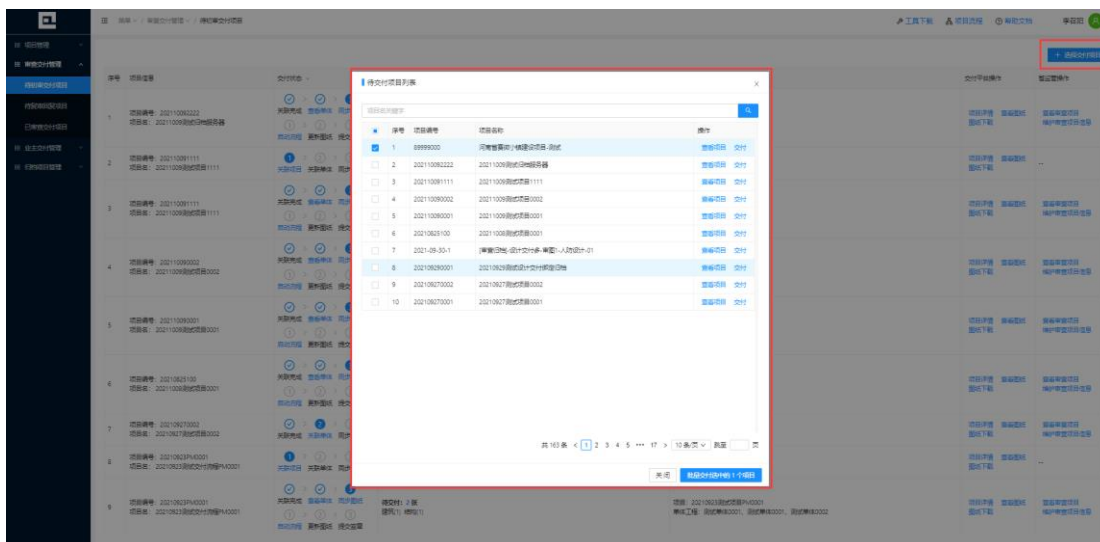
待交付项目列表

| | 序号 | 项目编号 | 项目名称 | 操作 |
|---|---|---|---|---|
| | 1 | 89999000 | 河南省委府小镇建设项目-测试 | 查看项目 交付 |
| | 2 | 202110092222 | 20211009测试日地服务器 | 查看项目 交付 |
| | 3 | 202110091111 | 20211009测试项目1111 | 查看项目 交付 |
| | 4 | 202110090002 | 20211009测试项目0002 | 查看项目 交付 |
| | 5 | 202110080001 | 20211008测试项目0001 | 查看项目 交付 |
| | 6 | 20210825100 | 20210825测试项目0001 | 查看项目 交付 |
| | 7 | 2021-09-30-1 | [审查]项目-设计文件多-审图1-人防设计-01 | 查看项目 交付 |
| | 8 | 20210929001 | 20210929测试设计交付频度问题 | 查看项目 交付 |
| | 9 | 20210927002 | 20210927测试项目0002 | 查看项目 交付 |
| | 10 | 20210927001 | 20210927测试项目0001 | 查看项目 交付 |

共 163 条 < 1 2 3 4 5 ··· 17 > 10条/页 跳至 页

关闭 批量交付选中的 1 个项目

+ 选择交付项目